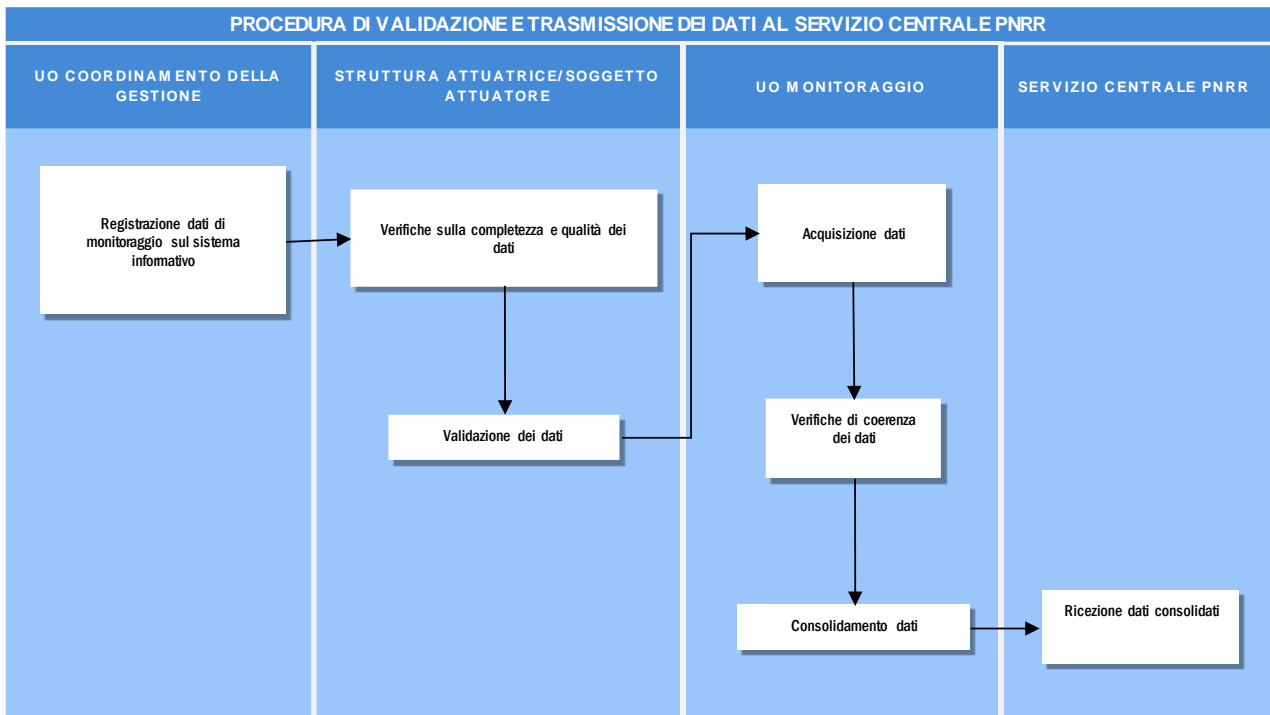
PROCEDURA DI VALIDAZIONE E TRASMISSIONE DEI DATI AL SERVIZIO CENTRALE PNRR

UO COORDINAMENTO DELLA GESTIONE

STRUTTURA ATTUATRICE/SOGGETTO ATTUATORE

UO MONITORAGGIO

SERVIZIO CENTRALE PNRR

Registrazione dati di monitoraggio sul sistema informativo

Verifiche sulla completezza e qualità dei dati

Acquisizione dati

Validazione dei dati

Verifiche di coerenza dei dati

Consolidamento dati

Ricezione dati consolidati